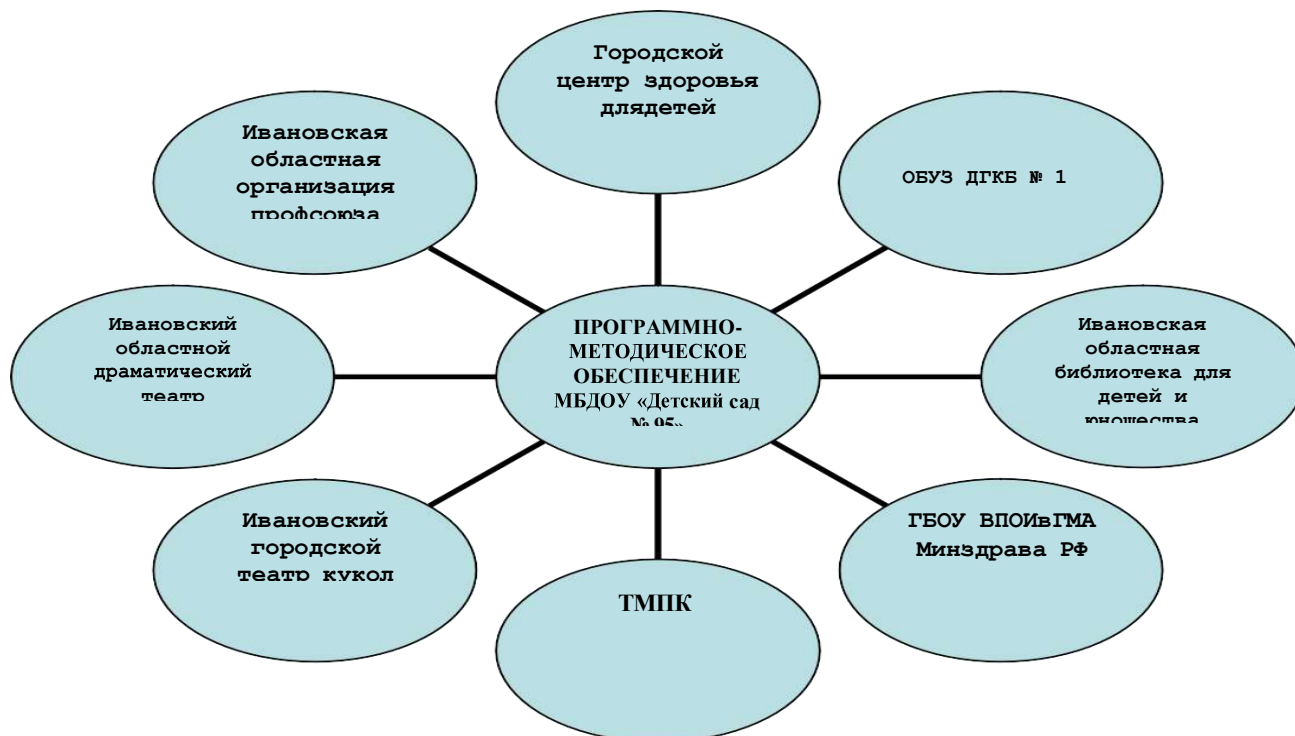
Городской центр здоровья длядетей

Ивановская областная организация профсоюза

ОБУЗ ДГКБ № 1

Ивановский областной драматический театр

ПРОГРАММНО-МЕТОДИЧЕСКОЕ ОБЕСПЕЧЕНИЕ МБДОУ «Детский сад № 95»

Ивановская областная библиотека для детей и юношества

Ивановский городской театр кукол

ГБОУ ВПОИвГМА Минздрава РФ

ТМПК